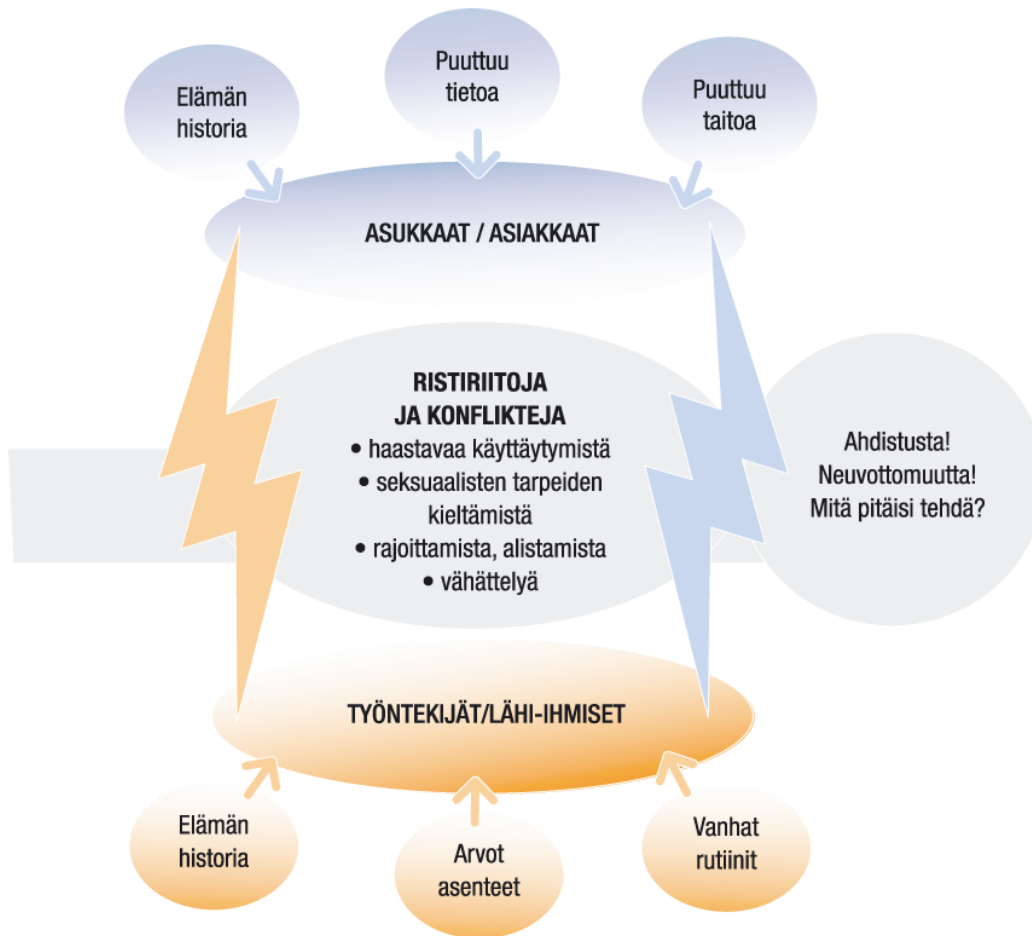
Elämän historia

Puuttuu tietoa

Puuttuu taitoa

ASUKKAAT / ASIAKKAAT

RISTIRIITOJA JA KONFLIKTEJA
• haastavaa käyttäytymistä
• seksuaalisten tarpeiden kieltämistä
• rajoittamista, alistamista
• vähättelyä

Ahdistusta! Neuvottomuutta! Mitä pitäisi tehdä?

TYÖNTEKIJÄT/LÄHI-IHMISET

Elämän historia

Arvot asenteet

Vanhat rutiinit